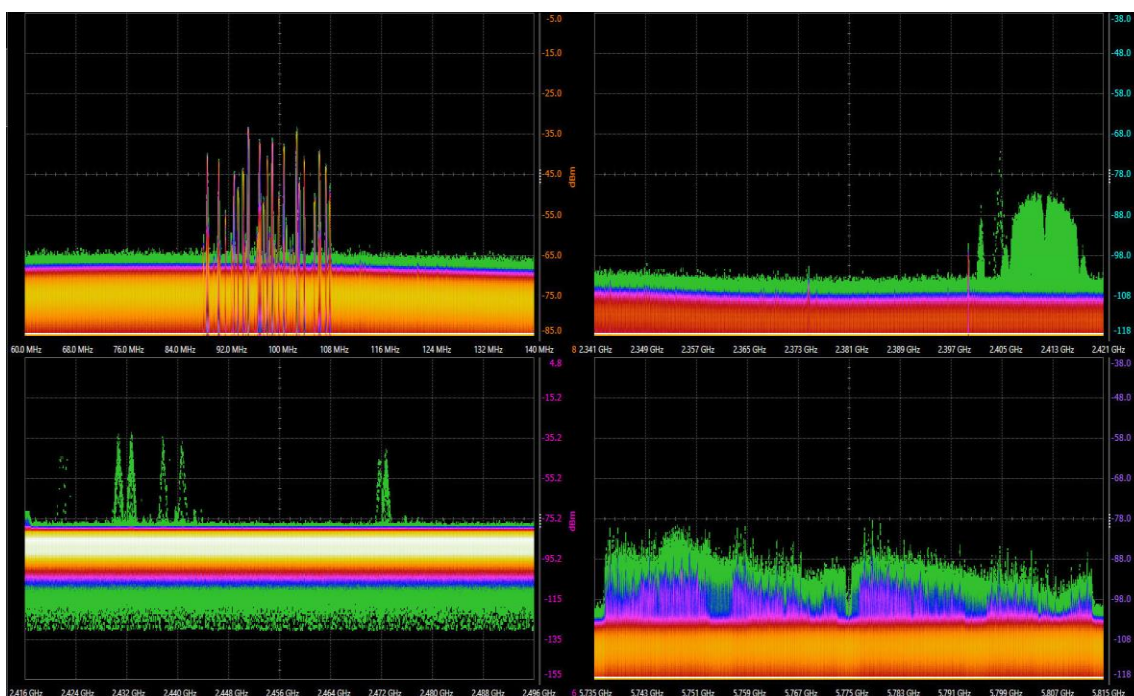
-5.0
-15.0
-25.0
-35.0
-45.0
dBm
-55.0
-65.0
-75.0
-85.0

60.0 MHz 68.0 MHz 76.0 MHz 84.0 MHz 92.0 MHz 100 MHz 108 MHz 116 MHz 124 MHz 132 MHz 140 MHz

-38.0
-48.0
-58.0
-68.0
-78.0
-88.0
-98.0
-108
-118

8 2.341 GHz 2.349 GHz 2.357 GHz 2.365 GHz 2.373 GHz 2.381 GHz 2.389 GHz 2.397 GHz 2.405 GHz 2.413 GHz 2.421 GHz

4.8
-15.2
-35.2
-55.2
-75.2
dBm
-95.2
-115
-135
-155

2.416 GHz 2.424 GHz 2.432 GHz 2.440 GHz 2.448 GHz 2.456 GHz 2.464 GHz 2.472 GHz 2.480 GHz 2.488 GHz 2.496 GHz

-38.0
-48.0
-58.0
-68.0
-78.0
-88.0
-98.0
-108
-118

6 5.735 GHz 5.743 GHz 5.751 GHz 5.759 GHz 5.767 GHz 5.775 GHz 5.783 GHz 5.791 GHz 5.799 GHz 5.807 GHz 5.815 GHz